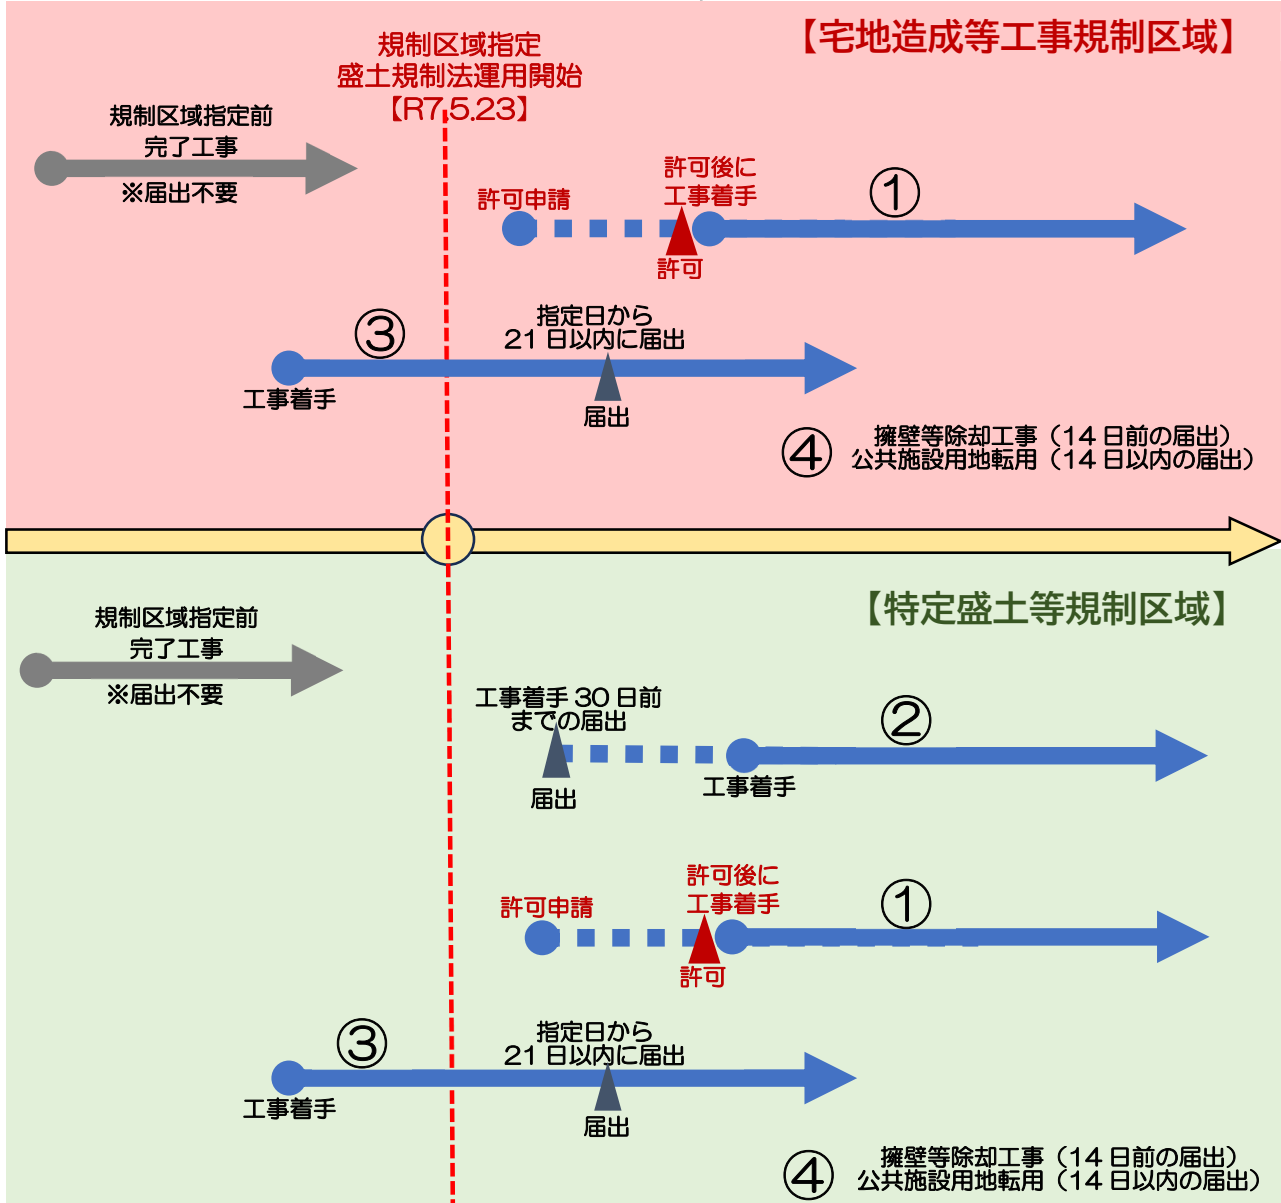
【宅地造成等工事規制区域】

規制区域指定
盛土規制法運用開始
【R7.5.23】

規制区域指定前
完了工事
※届出不要

許可後に
工事着手

許可申請

①

許可

指定日から
21 日以内に届出

③

工事着手

届出

④

擁壁等除却工事（14 日前の届出）
公共施設用地転用（14 日以内の届出）

【特定盛土等規制区域】

規制区域指定前
完了工事
※届出不要

工事着手 30 日前
までの届出

②

届出

工事着手

許可後に
工事着手

許可申請

①

許可

指定日から
21 日以内に届出

③

工事着手

届出

④

擁壁等除却工事（14 日前の届出）
公共施設用地転用（14 日以内の届出）